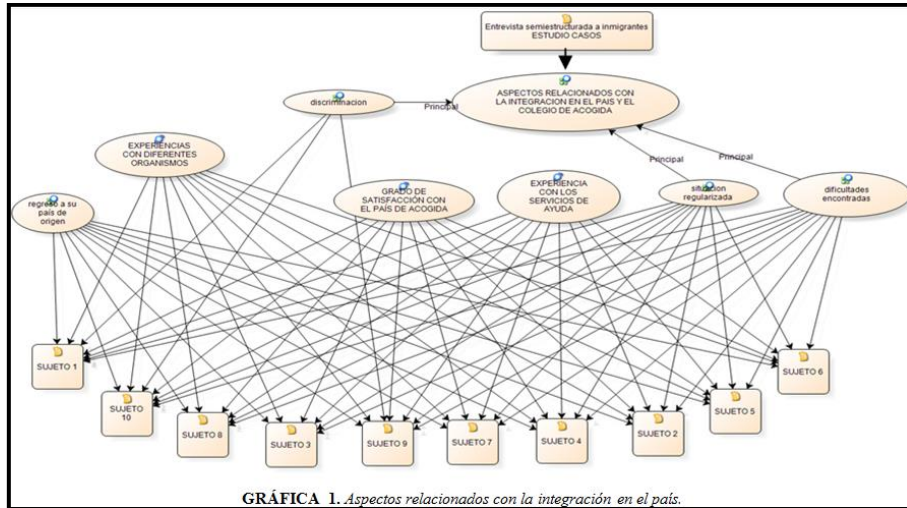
Entrevista semiestructurada a inmigrantes ESTUDIO CASOS

ASPECTOS RELACIONADOS CON LA INTEGRACION EN EL PAIS Y EL COLEGIO DE ACOGIDA

discriminacion

Principal

EXPERIENCIAS CON DIFERENTES ORGANISMOS

Principal

Principal

GRADO DE SATISFACCIÓN CON EL PAÍS DE ACOGIDA

EXPERIENCIA CON LOS SERVICIOS DE AYUDA

situacion regularizada

dificultades encontradas

regreso a su país de origen

SUJETO 1

SUJETO 10

SUJETO 8

SUJETO 3

SUJETO 9

SUJETO 7

SUJETO 4

SUJETO 2

SUJETO 5

SUJETO 6

GRÁFICA 1. Aspectos relacionados con la integración en el país.